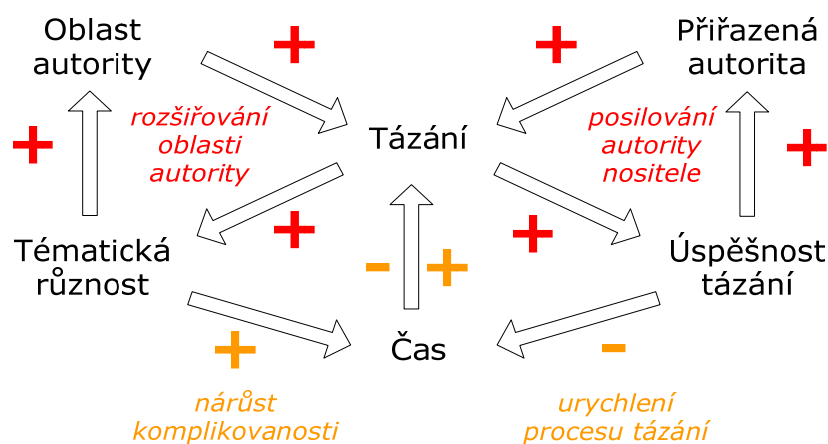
Oblast autority

+

+

Přiřazená autorita

+

rozšiřování oblasti autority

Tázání

posilování autority nositele

+

+

+

Tématická různost

- +

Úspěšnost tázání

+

Čas

-

nárůst komplikovanosti

urychlení procesu tázání